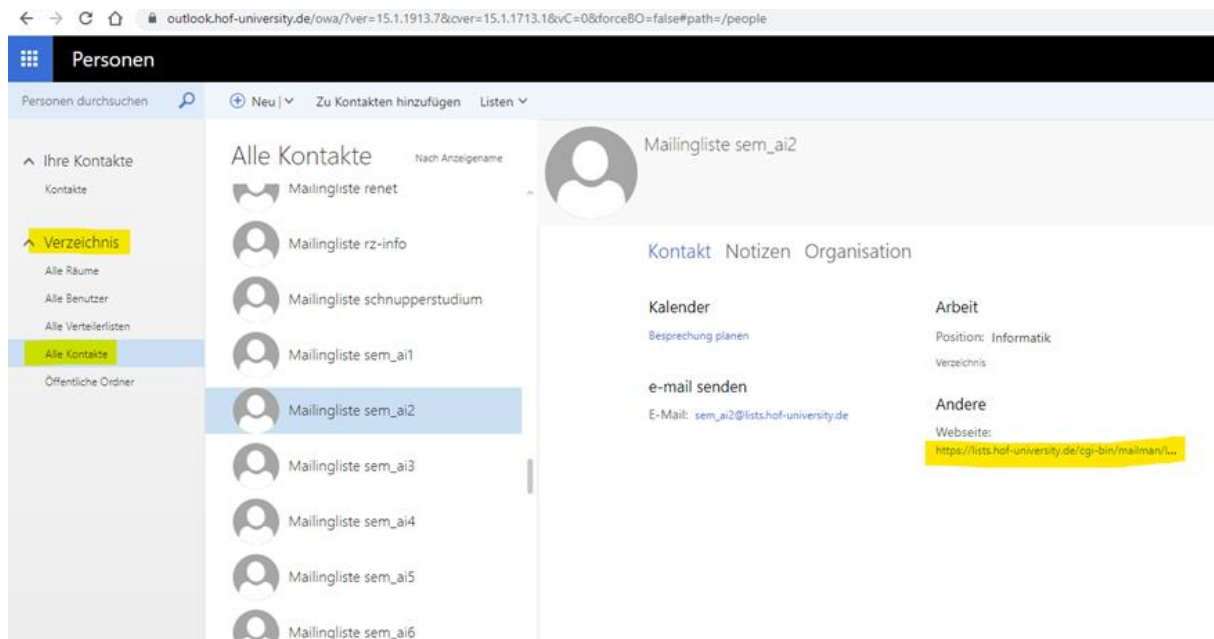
outlook.hof-university.de/owa/?ver=15.1.1913.7&cver=15.1.1713.1&vC=0&forceBO=false#path=/people

Personen

Personen durchsuchen

⊕ Neu | ∨ Zu Kontakten hinzufügen Listen ∨

∧ Ihre Kontakte
Kontakte

∧ Verzeichnis
Alle Räume
Alle Benutzer
Alle Verteilerlisten
Alle Kontakte
Öffentliche Ordner

Alle Kontakte Nach Anzeigename

Mailingliste renet
Mailingliste rz-info
Mailingliste schnupperstudium
Mailingliste sem_ai1
Mailingliste sem_ai2
Mailingliste sem_ai3
Mailingliste sem_ai4
Mailingliste sem_ai5
Mailingliste sem_ai6

Mailingliste sem_ai2

Kontakt Notizen Organisation

Kalender
Besprechung planen

e-mail senden
E-Mail: sem_ai2@lists.hof-university.de

Arbeit
Position: Informatik
Verzeichnis

Andere
Webseite:
https://lists.hof-university.de/cgi-bin/mailman/l...